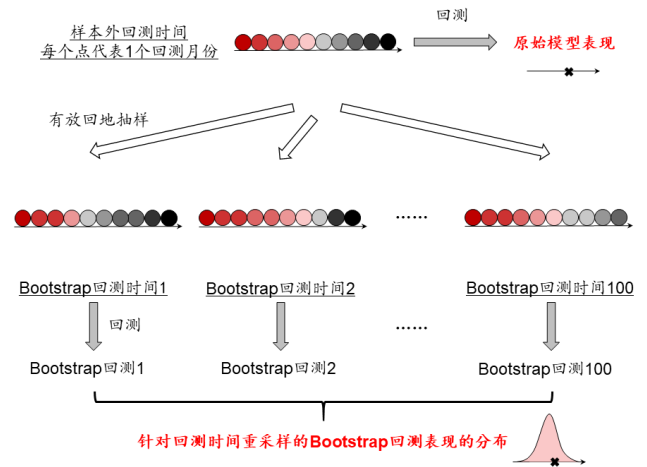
样本外回测时间
每个点代表1个回测月份

回测

原始模型表现

有放回地抽样

......

Bootstrap回测时间1

Bootstrap回测时间2

Bootstrap回测时间100

回测

......

Bootstrap回测1

Bootstrap回测2

Bootstrap回测100

针对回测时间重采样的Bootstrap回测表现的分布